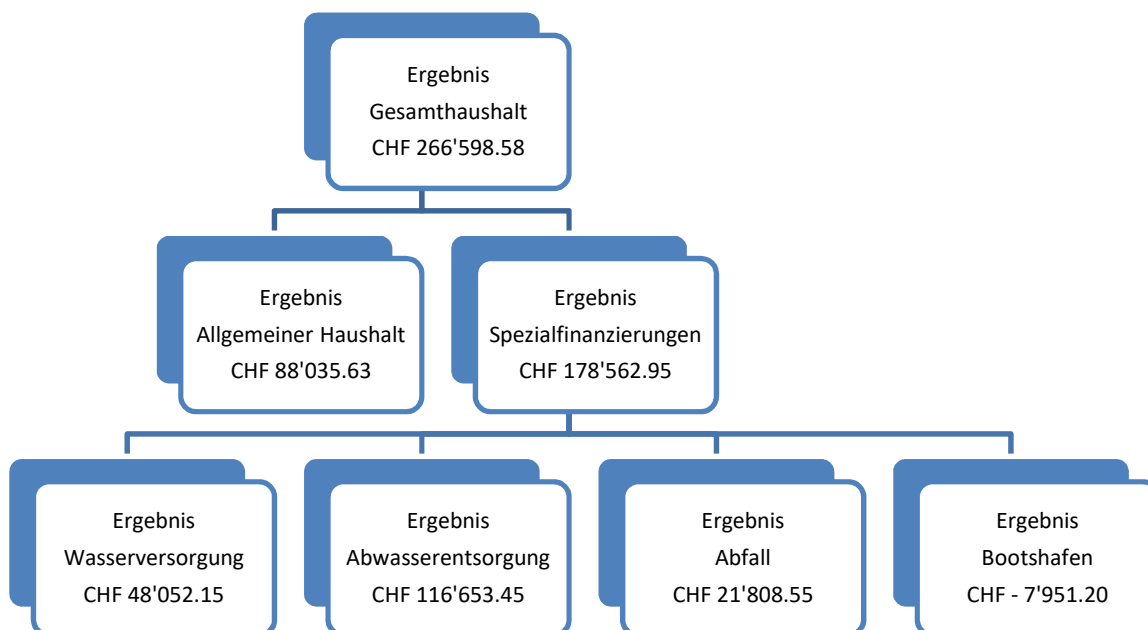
Ergebnis
Gesamthaushalt
CHF 266'598.58

Ergebnis
Allgemeiner Haushalt
CHF 88'035.63

Ergebnis
Spezialfinanzierungen
CHF 178'562.95

Ergebnis
Wasserversorgung
CHF 48'052.15

Ergebnis
Abwasserentsorgung
CHF 116'653.45

Ergebnis
Abfall
CHF 21'808.55

Ergebnis
Bootshafen
CHF - 7'951.20